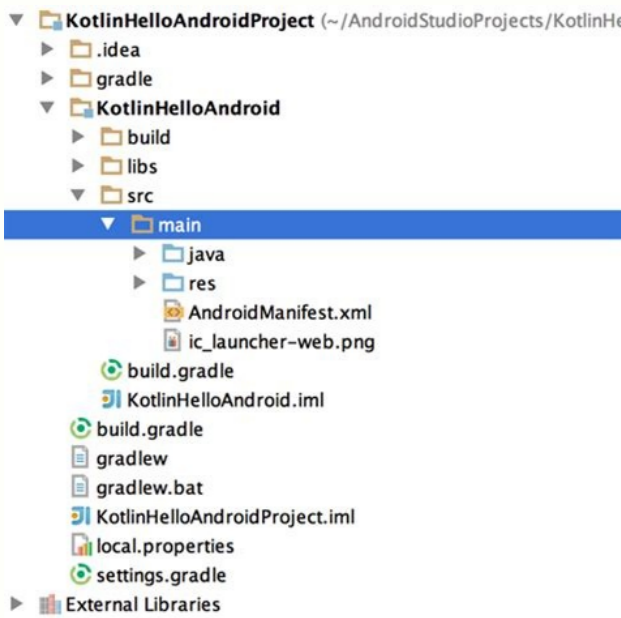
KotlinHelloAndroidProject (~/AndroidStudioProjects/KotlinHe
.idea
gradle
KotlinHelloAndroid
build
libs
src
main
java
res
AndroidManifest.xml
ic_launcher-web.png
build.gradle
KotlinHelloAndroid.iml
build.gradle
gradlew
gradlew.bat
KotlinHelloAndroidProject.iml
local.properties
settings.gradle
External Libraries